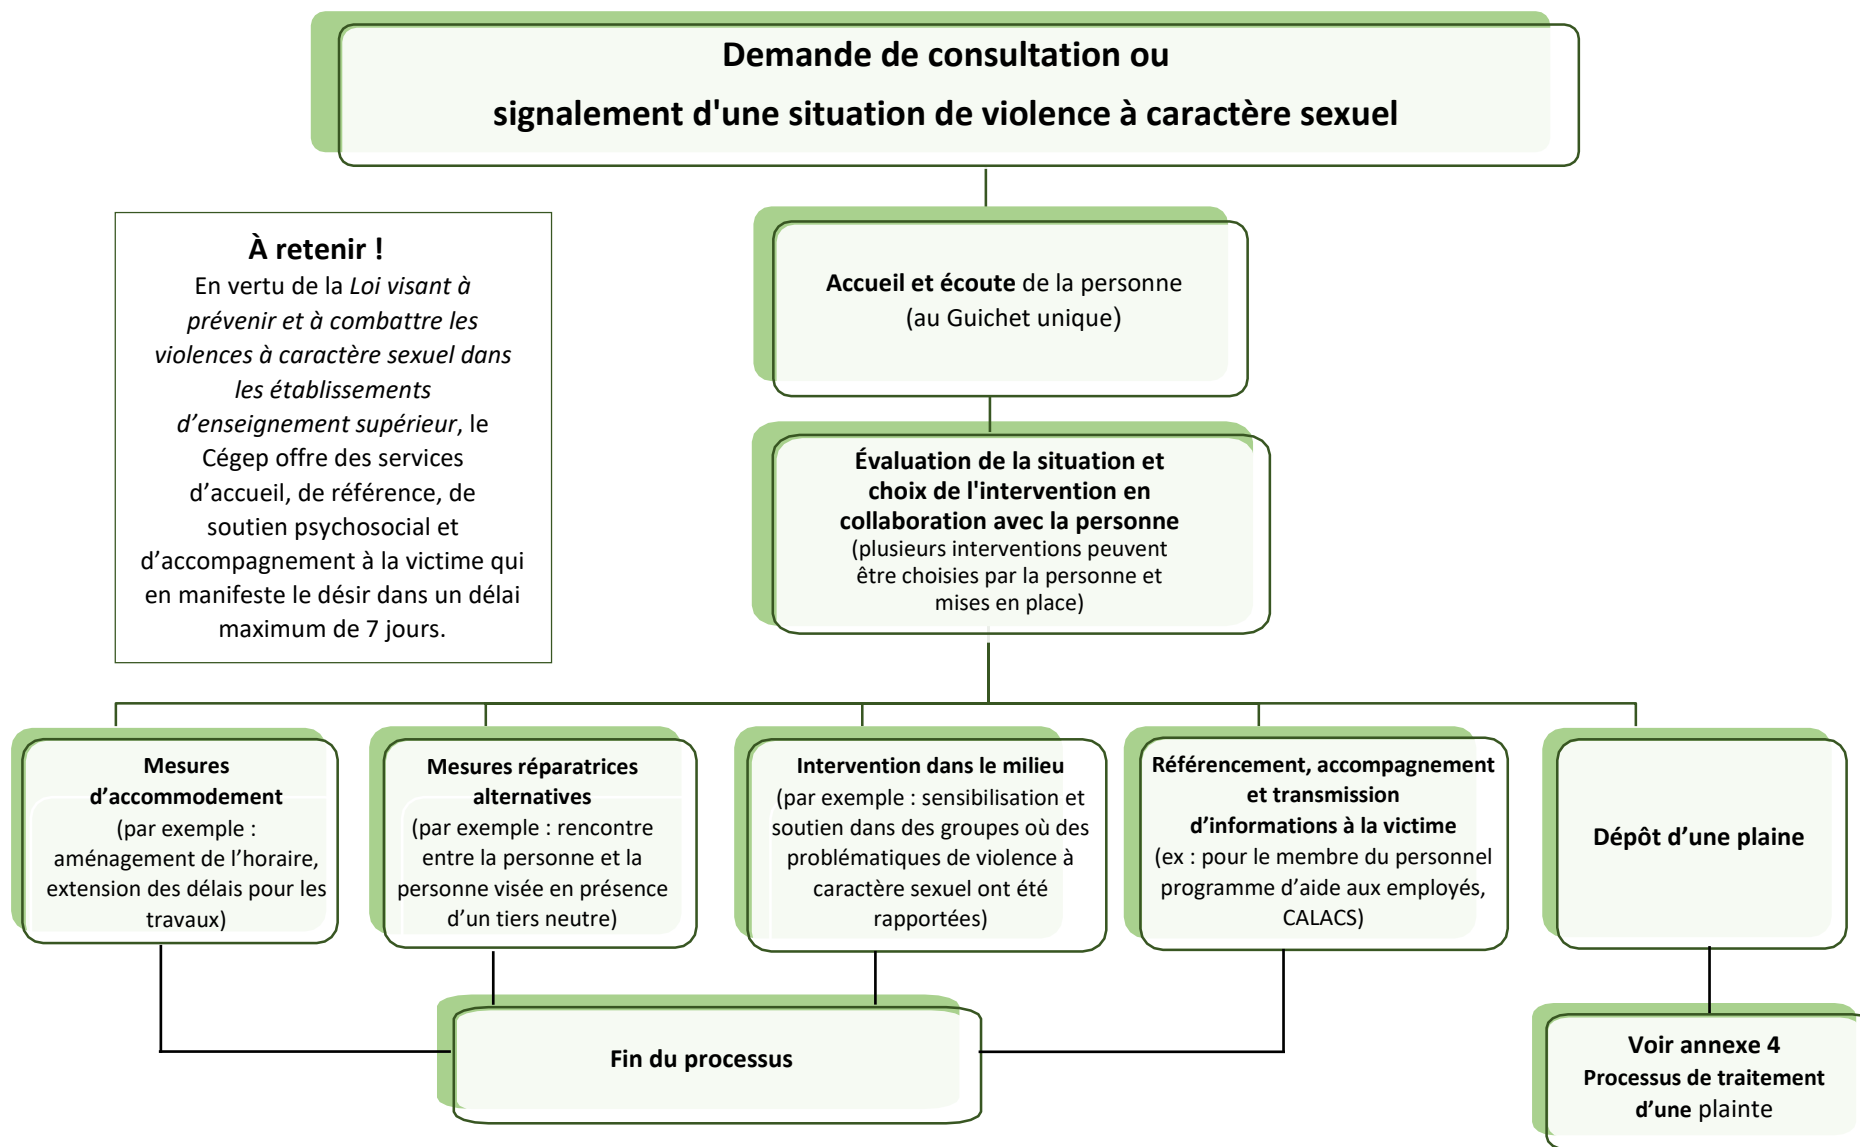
Demande de consultation ou
signalement d'une situation de violence à caractère sexuel

À retenir !
En vertu de la *Loi visant à prévenir et à combattre les violences à caractère sexuel dans les établissements d'enseignement supérieur*, le Cégep offre des services d'accueil, de référence, de soutien psychosocial et d'accompagnement à la victime qui en manifeste le désir dans un délai maximum de 7 jours.

**Accueil et écoute** de la personne (au Guichet unique)

**Évaluation de la situation et choix de l'intervention en collaboration avec la personne**
(plusieurs interventions peuvent être choisies par la personne et mises en place)

**Mesures d'accommodement**
(par exemple : aménagement de l'horaire, extension des délais pour les travaux)

**Mesures réparatrices alternatives**
(par exemple : rencontre entre la personne et la personne visée en présence d'un tiers neutre)

**Intervention dans le milieu**
(par exemple : sensibilisation et soutien dans des groupes où des problématiques de violence à caractère sexuel ont été rapportées)

**Référencement, accompagnement et transmission d'informations à la victime**
(ex : pour le membre du personnel programme d'aide aux employés, CALACS)

**Dépôt d'une plaine**

**Fin du processus**

**Voir annexe 4**
**Processus de traitement d'une** plainte